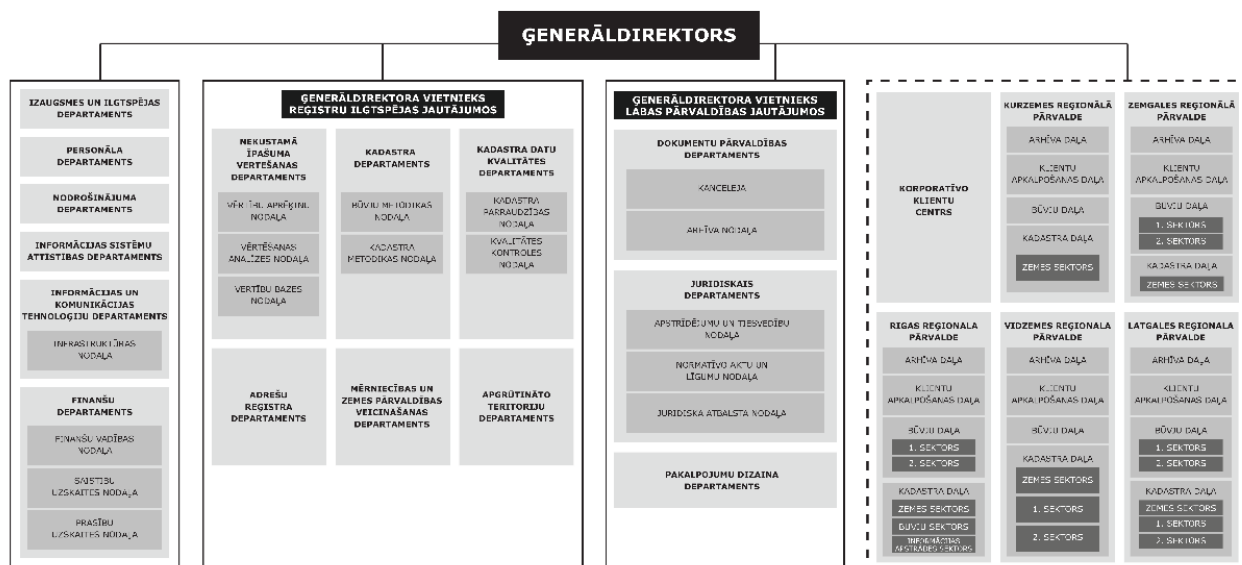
ĢENERĀLDIREKTORS

IZAUGSMES UN ILGTSPĒJAS DEPARTAMENTS

PERSONĀLA DEPARTAMENTS

NODROŠINĀJUMA DEPARTAMENTS

INFORMĀCIJAS SISTĒMU ATTĪSTĪBAS DEPARTAMENTS

INFORMĀCIJAS UN KOMUNIKĀCIJAS TEHNOLOĢIJU DEPARTAMENTS

INFRASTRUKTŪRAS NODAĻA

FINANŠU DEPARTAMENTS

FINANŠU VADĪBAS NODAĻA

SAISTĪBU UZSKAITES NODAĻA

PRASĪBU UZSKAITES NODAĻA

ĢENERĀLDIREKTORA VIETNIEKS REĢISTRU ILGTSPĒJAS JAUTĀJUMOS

NEKUSTAMĀ ĪPAŠUMA VĒRTĒŠANAS DEPARTAMENTS

VĒRTĪBU APRĒĶINU NODAĻA

VĒRTĒŠANAS ANALĪZES NODAĻA

VĒRTĪBU BĀZES NODAĻA

KADASTRA DEPARTAMENTS

BŪVJU METODIKAS NODAĻA

KADASTRA METODIKAS NODAĻA

KADASTRA DATU KVALITĀTES DEPARTAMENTS

KADASTRA PĀRRAUDZĪBAS NODAĻA

KVALITĀTES KONTROLES NODAĻA

ADREŠU REĢISTRA DEPARTAMENTS

MĒRNIECĪBAS UN ZEMES PĀRVALDĪBAS VEICINĀŠANAS DEPARTAMENTS

APGRŪTINĀTO TERITORIJU DEPARTAMENTS

ĢENERĀLDIREKTORA VIETNIEKS LABAS PĀRVALDĪBAS JAUTĀJUMOS

DOKUMENTU PĀRVALDĪBAS DEPARTAMENTS

KANCELEJA

ARHĪVA NODAĻA

JURIDISKAIS DEPARTAMENTS

APSTRĪDĒJUMU UN TIESVEDĪBU NODAĻA

NORMATĪVO AKTU UN LĪGUMU NODAĻA

JURIDISKĀ ATBALSTA NODAĻA

PAKALPOJUMU DIZAINA DEPARTAMENTS

KORPORATĪVO KLIENTU CENTRS

KURZEMES REĢIONĀLĀ PĀRVALDE

ARHĪVA DAĻA

KLIENTU APKALPOŠANAS DAĻA

BŪVJU DAĻA

KADASTRA DAĻA

ZEMES SEKTORS

ZEMGALES REĢIONĀLĀ PĀRVALDE

ARHĪVA DAĻA

KLIENTU APKALPOŠANAS DAĻA

BŪVJU DAĻA

1. SEKTORS

2. SEKTORS

KADASTRA DAĻA

ZEMES SEKTORS

RĪGAS REĢIONĀLĀ PĀRVALDE

ARHĪVA DAĻA

KLIENTU APKALPOŠANAS DAĻA

BŪVJU DAĻA

1. SEKTORS

2. SEKTORS

KADASTRA DAĻA

ZEMES SEKTORS

BŪVJU SEKTORS

INFORMĀCIJAS APSTRĀDES SEKTORS

VIDZEMES REĢIONĀLĀ PĀRVALDE

ARHĪVA DAĻA

KLIENTU APKALPOŠANAS DAĻA

BŪVJU DAĻA

KADASTRA DAĻA

ZEMES SEKTORS

1. SEKTORS

2. SEKTORS

LATGALES REĢIONĀLĀ PĀRVALDE

ARHĪVA DAĻA

KLIENTU APKALPOŠANAS DAĻA

BŪVJU DAĻA

1. SEKTORS

2. SEKTORS

KADASTRA DAĻA

ZEMES SEKTORS

1. SEKTORS

2. SEKTORS